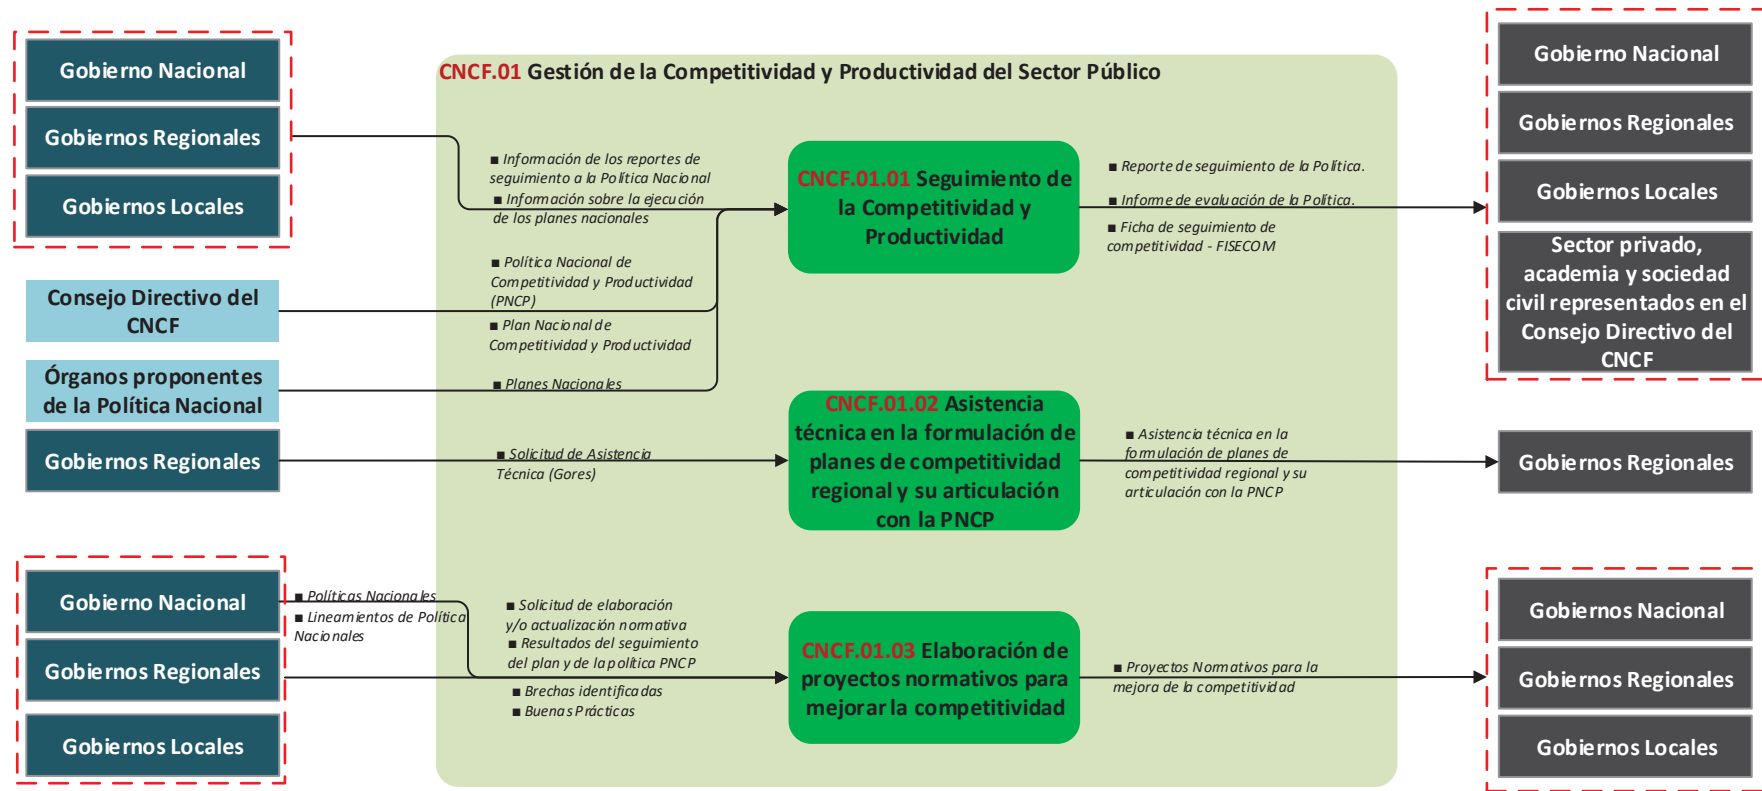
Gobierno Nacional

Gobiernos Regionales

Gobiernos Locales

Consejo Directivo del CNCF

Órganos proponentes de la Política Nacional

Gobiernos Regionales

Gobierno Nacional

Gobiernos Regionales

Gobiernos Locales

CNCF.01 Gestión de la Competitividad y Productividad del Sector Público

■ Información de los reportes de seguimiento a la Política Nacional
■ Información sobre la ejecución de los planes nacionales

■ Política Nacional de Competitividad y Productividad (PNCP)
■ Plan Nacional de Competitividad y Productividad

■ Planes Nacionales

CNCF.01.01 Seguimiento de la Competitividad y Productividad

■ Reporte de seguimiento de la Política.
■ Informe de evaluación de la Política.
■ Ficha de seguimiento de competitividad - FISECOM

■ Solicitud de Asistencia Técnica (Gores)

CNCF.01.02 Asistencia técnica en la formulación de planes de competitividad regional y su articulación con la PNCP

■ Asistencia técnica en la formulación de planes de competitividad regional y su articulación con la PNCP

■ Políticas Nacionales
■ Lineamientos de Política Nacionales

■ Solicitud de elaboración y/o actualización normativa
■ Resultados del seguimiento del plan y de la política PNCP
■ Brechas identificadas
■ Buenas Prácticas

CNCF.01.03 Elaboración de proyectos normativos para mejorar la competitividad

■ Proyectos Normativos para la mejora de la competitividad

Gobierno Nacional

Gobiernos Regionales

Gobiernos Locales

Sector privado, academia y sociedad civil representados en el Consejo Directivo del CNCF

Gobiernos Regionales

Gobiernos Nacional

Gobiernos Regionales

Gobiernos Locales